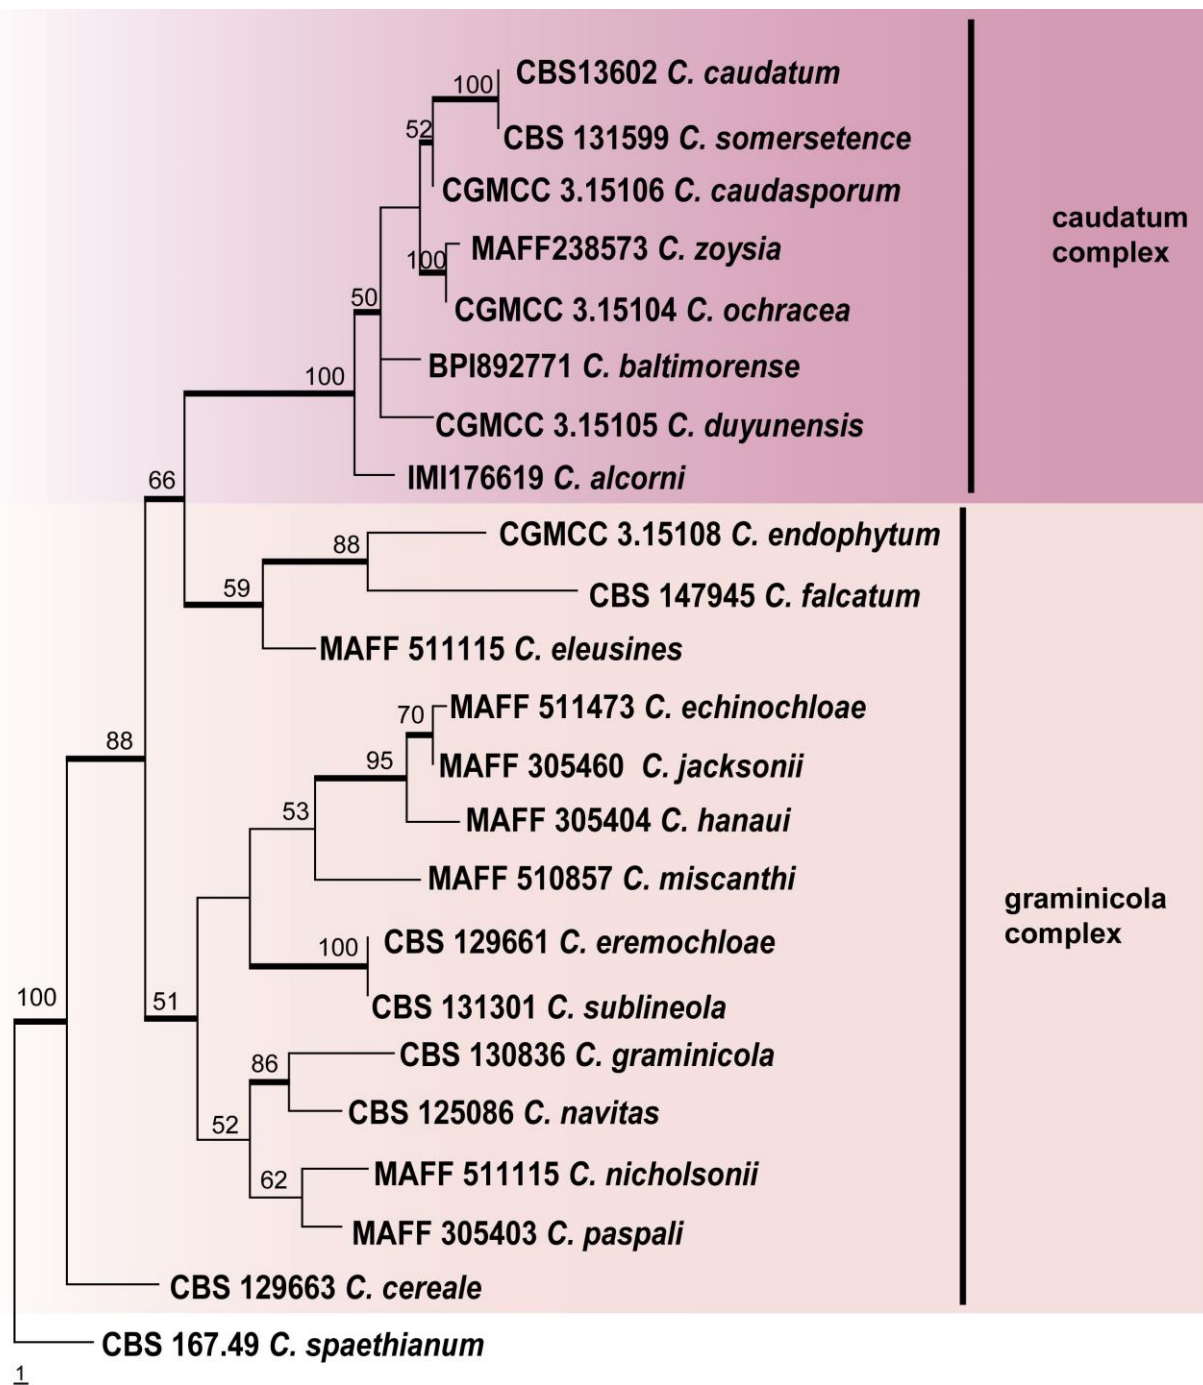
100
CBS13602 C. caudatum
52
CBS 131599 C. somersetence
CGMCC 3.15106 C. caudasporum
100
MAFF238573 C. zoysia
CGMCC 3.15104 C. ochracea
50
BPI892771 C. baltimorense
100
CGMCC 3.15105 C. duyunensis
66
IMI176619 C. alcorni

caudatum complex

88
CGMCC 3.15108 C. endophytum
59
CBS 147945 C. falcatum
MAFF 511115 C. eleusines
70
MAFF 511473 C. echinochloae
88
95
MAFF 305460 C. jacksonii
53
MAFF 305404 C. hanaui
MAFF 510857 C. miscanthi
100
CBS 129661 C. eremochloae
100
51
CBS 131301 C. sublineola
86
CBS 130836 C. graminicola
52
CBS 125086 C. navitas
62
MAFF 511115 C. nicholsonii
MAFF 305403 C. paspali
CBS 129663 C. cereale
CBS 167.49 C. spaethianum
1

graminicola complex